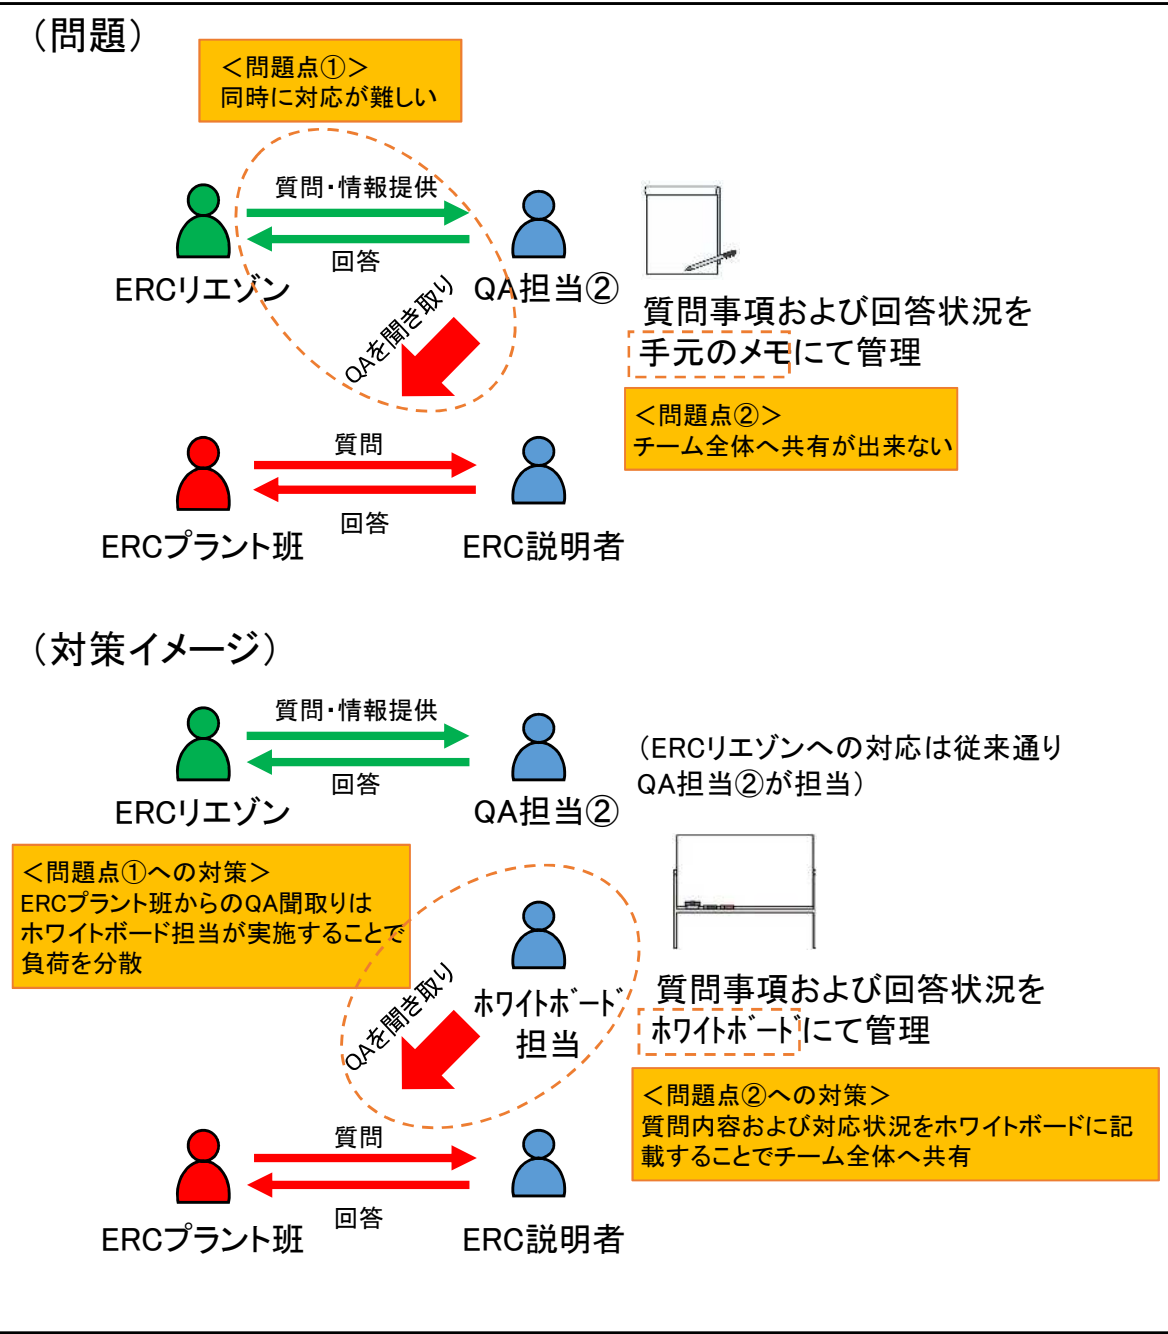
（問題）

＜問題点①＞
同時に対応が難しい

質問・情報提供

回答

ERCリエゾン

QA担当②

QAを聞き取り

質問事項および回答状況を
手元のメモにて管理

＜問題点②＞
チーム全体へ共有が出来ない

質問

回答

ERCプラント班

ERC説明者

（対策イメージ）

質問・情報提供

回答

ERCリエゾン

QA担当②

（ERCリエゾンへの対応は従来通り
QA担当②が担当）

＜問題点①への対策＞
ERCプラント班からのQA聞取りは
ホワイトボード担当が実施することで
負荷を分散

QAを聞き取り

ホワイトボード
担当

質問事項および回答状況を
ホワイトボードにて管理

＜問題点②への対策＞
質問内容および対応状況をホワイトボードに記載することでチーム全体へ共有

質問

回答

ERCプラント班

ERC説明者